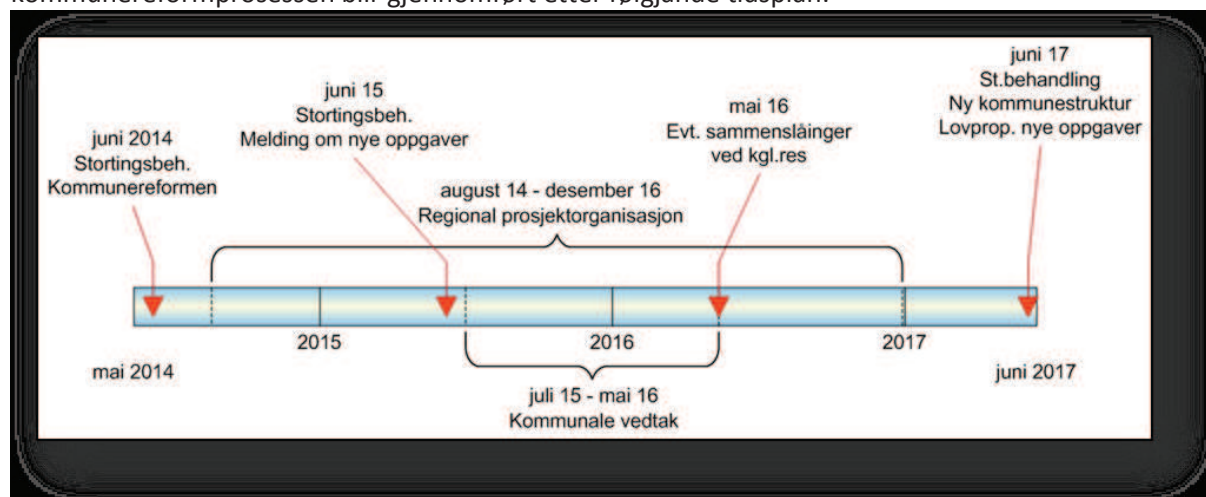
kommunereformprosessen blir gjennomført etter følgjande tidsplan:

juni 2014
Stortingsbeh.
Kommunereformen

juni 15
Stortingsbeh.
Melding om nye oppgaver

mai 16
Evt. sammenslåinger
ved kgl.res

juni 17
St.behandling
Ny kommunestruktur
Lovprop. nye oppgaver

august 14 - desember 16
Regional prosjektorganisasjon

2015

2016

2017

mai 2014

juni 2017

juli 15 - mai 16
Kommunale vedtak